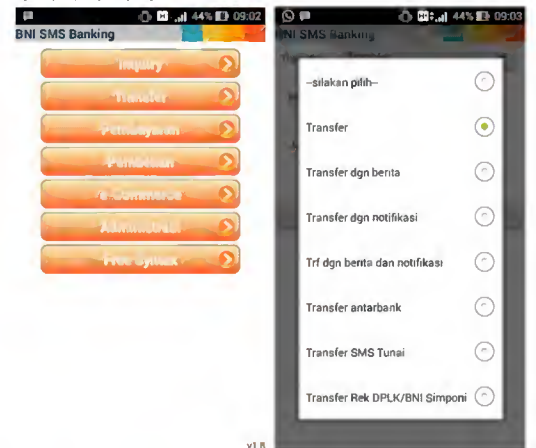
44% 09:02
BNI SMS Banking
Inquiry
Transfer
Pembayaran
Pembelian
e-Commerce
Administrasi
Free Syntax
v1.8

44% 09:03
BNI SMS Banking
--silakan pilih--
Transfer
Transfer dgn berita
Transfer dgn notifikasi
Trf dgn berita dan notifikasi
Transfer antarbank
Transfer SMS Tunai
Transfer Rek DPLK/BNI Simponi